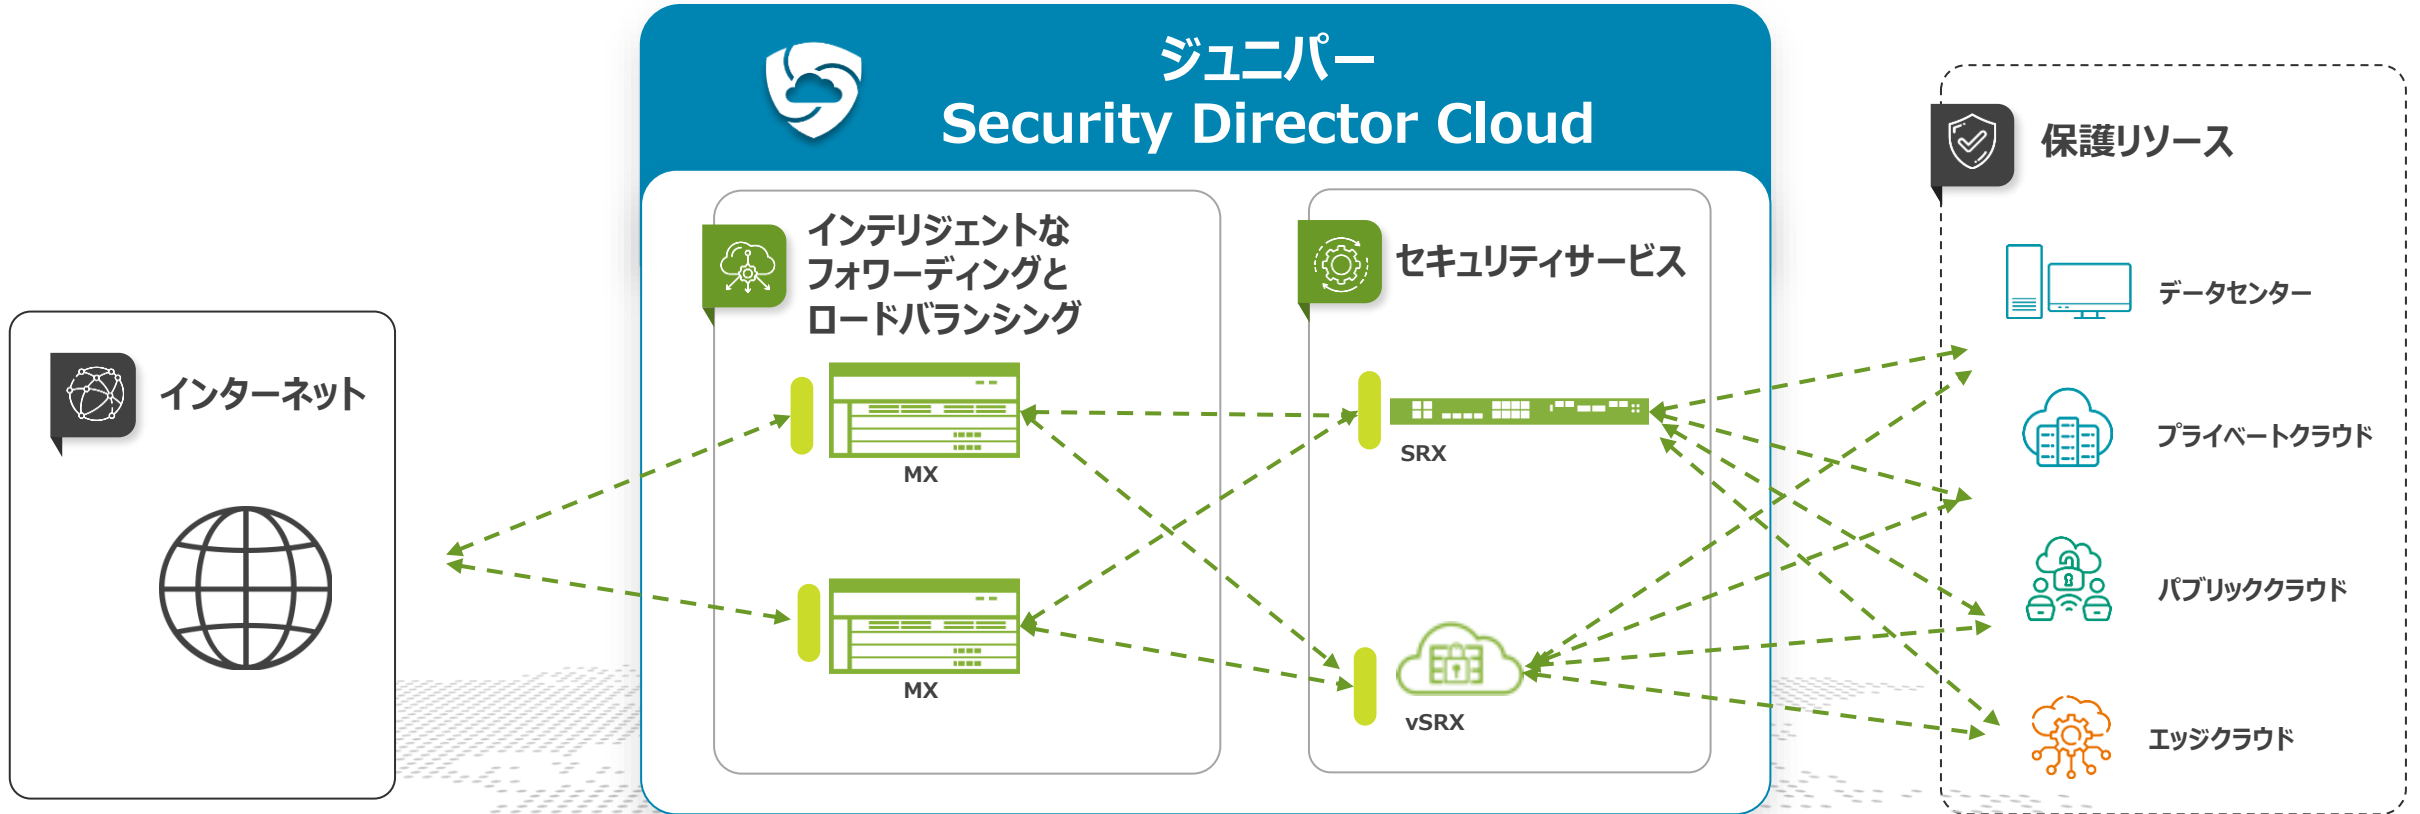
ジュニパー
Security Director Cloud

インターネット

インテリジェントなフォワーディングとロードバランシング

MX

MX

セキュリティサービス

SRX

vSRX

保護リソース

データセンター

プライベートクラウド

パブリッククラウド

エッジクラウド